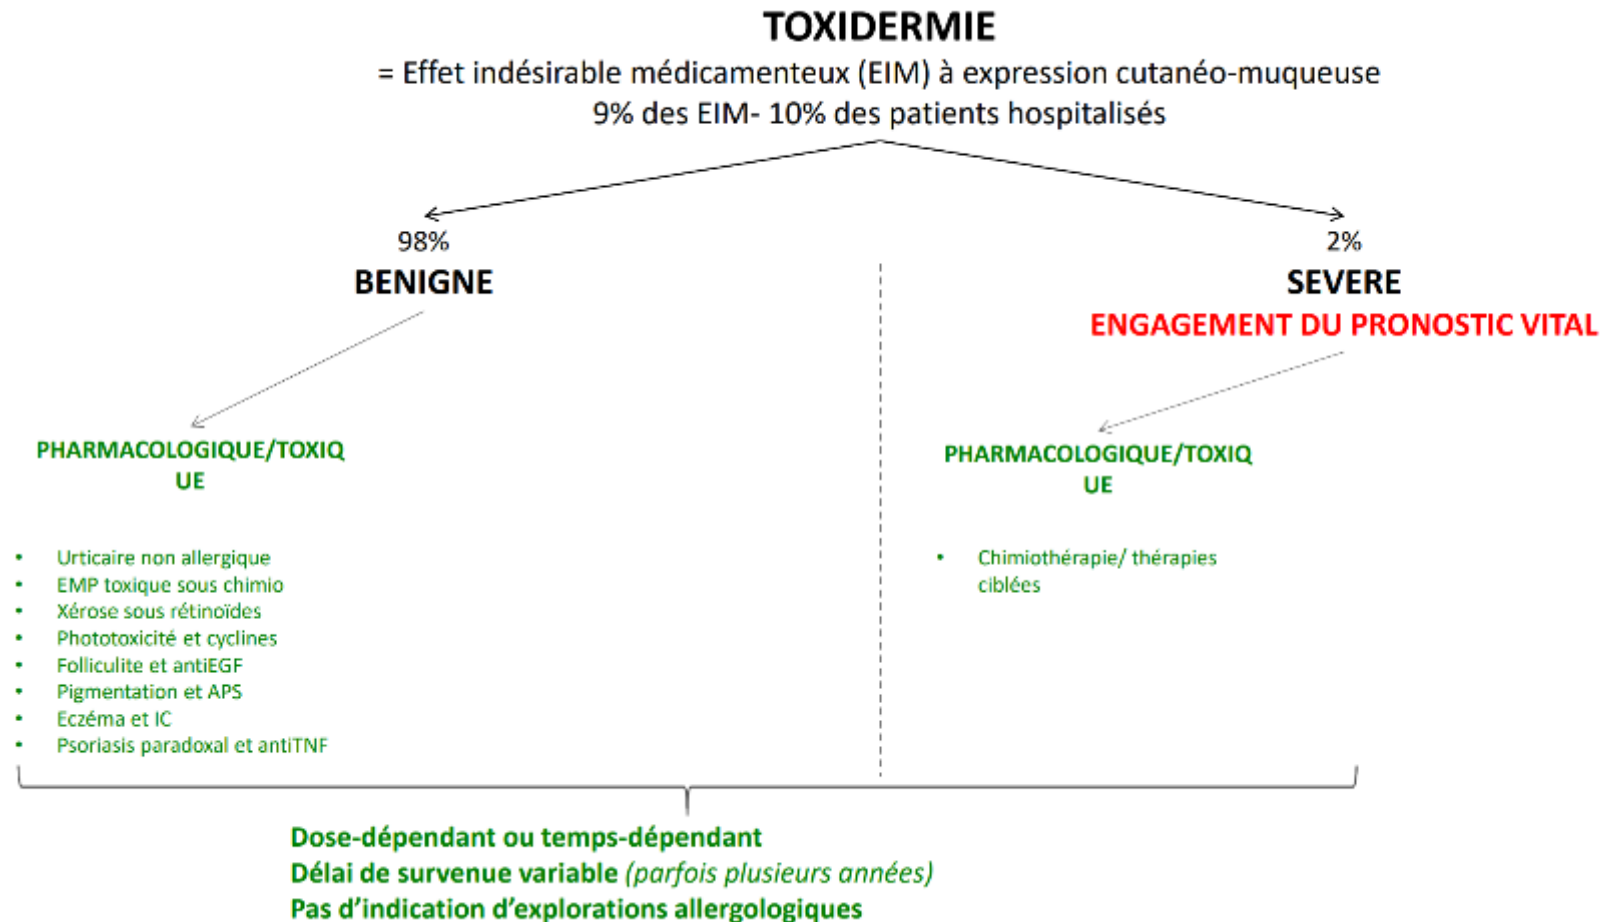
TOXIDERMIE
= Effet indésirable médicamenteux (EIM) à expression cutanéo-muqueuse
9% des EIM- 10% des patients hospitalisés

98%
BENIGNE

PHARMACOLOGIQUE/TOXIQUE

- Urticaire non allergique
- EMP toxique sous chimio
- Xérose sous rétinoïdes
- Phototoxicité et cyclines
- Folliculite et antiEGF
- Pigmentation et APS
- Eczéma et IC
- Psoriasis paradoxal et antiTNF

2%
SEVERE
ENGAGEMENT DU PRONOSTIC VITAL

PHARMACOLOGIQUE/TOXIQUE

- Chimiothérapie/ thérapies ciblées

Dose-dépendant ou temps-dépendant
Délai de survenue variable (parfois plusieurs années)
Pas d'indication d'explorations allergologiques